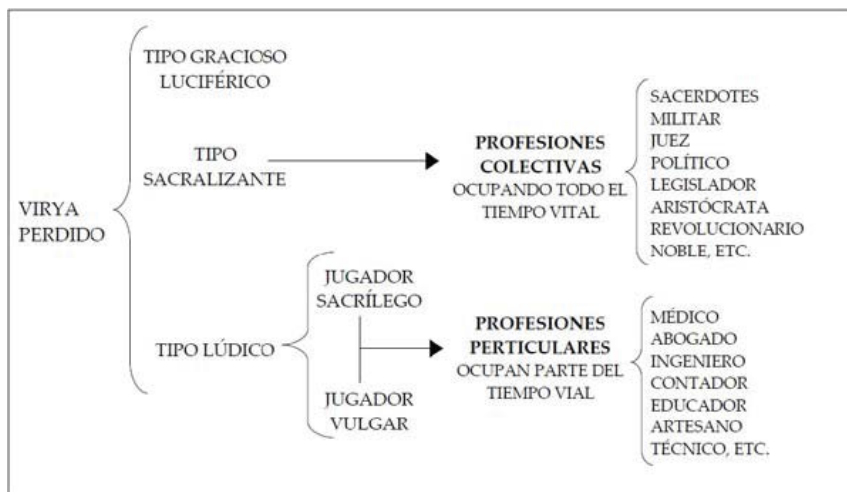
VIRYA PERDIDO

TIPO GRACIOSO LUCIFÉRICO

TIPO SACRALIZANTE

PROFESIONES COLECTIVAS
OCUPANDO TODO EL TIEMPO VITAL

SACERDOTES
MILITAR
JUEZ
POLÍTICO
LEGISLADOR
ARISTÓCRATA
REVOLUCIONARIO
NOBLE, ETC.

TIPO LÚDICO

JUGADOR SACRÍLEGO

JUGADOR VULGAR

PROFESIONES PERTICULARES
OCUPAN PARTE DEL TIEMPO VIAL

MÉDICO
ABOGADO
INGENIERO
CONTADOR
EDUCADOR
ARTESANO
TÉCNICO, ETC.